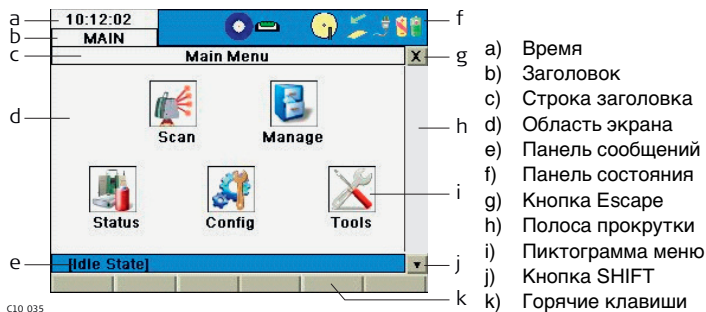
a
b
c
d
e
10:12:02
MAIN
Main Menu
X
Scan
Manage
Status
Config
Tools
[Idle State]
f
g
h
i
j
k
C10 035

a) Время
b) Заголовок
c) Строка заголовка
d) Область экрана
e) Панель сообщений
f) Панель состояния
g) Кнопка Escape
h) Полоса прокрутки
i) Пиктограмма меню
j) Кнопка SHIFT
k) Горячие клавиши